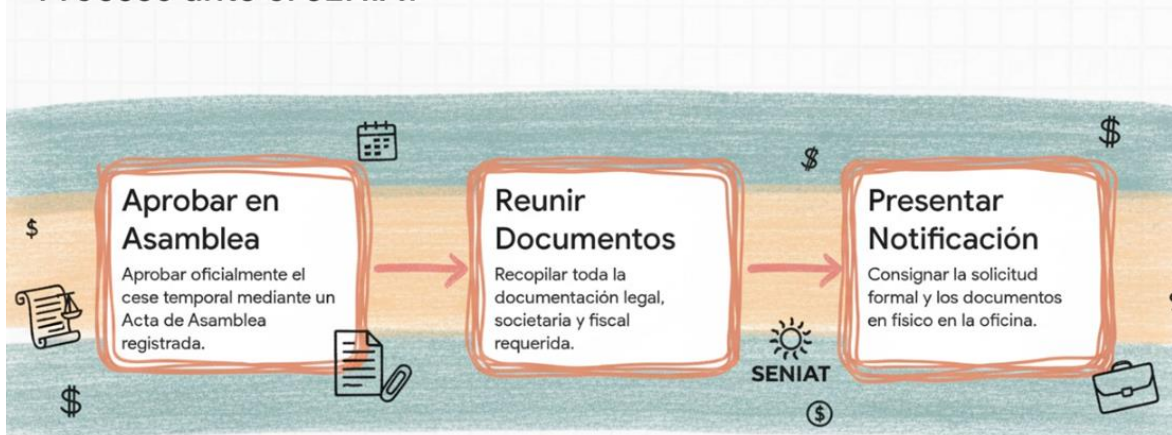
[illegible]

Aprobar en Asamblea

Aprobar oficialmente el cese temporal mediante un Acta de Asamblea registrada.

Reunir Documentos

Recopilar toda la documentación legal, societaria y fiscal requerida.

Presentar Notificación

Consignar la solicitud formal y los documentos en físico en la oficina.

SENIAT

$

$

$

$

$